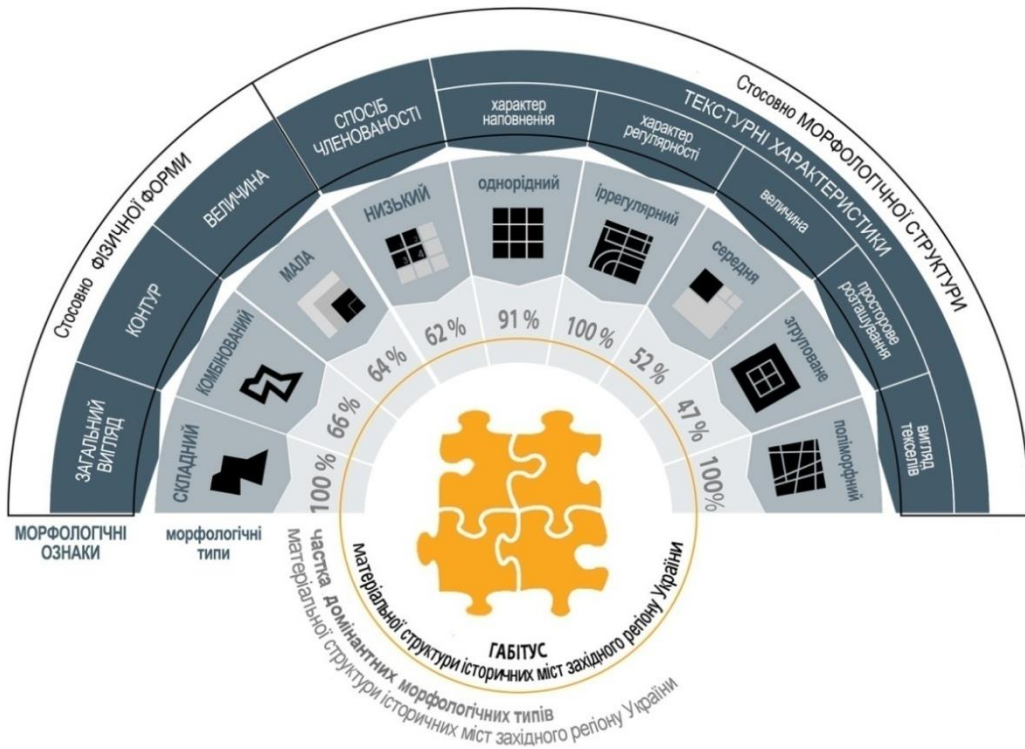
Стосовно ФІЗИЧНОЇ ФОРМИ

Стосовно МОРФОЛОГІЧНОЇ СТРУКТУРИ

ТЕКСТУРНІ ХАРАКТЕРИСТИКИ

ЗАГАЛЬНИЙ ВИГЛЯД

КОНТУР

ВЕЛИЧИНА

СПОСІБ ЧЛЕНОВАНОСТІ

характер наповнення

характер регулярності

величина

просторове розташування

вигляд текселів

СКЛАДНИЙ

КОМБІНОВАНИЙ

МАЛА

НИЗЬКИЙ

однорідний

іррегулярний

середня

згруповане

поліморфний

100 %

66 %

64 %

62 %

91 %

100 %

52 %

47 %

100%

МОРФОЛОГІЧНІ ОЗНАКИ

морфологічні типи

частка домінантних морфологічних типів матеріальної структури історичних міст західного регіону України

ГАБІТУС матеріальної структури історичних міст західного регіону України